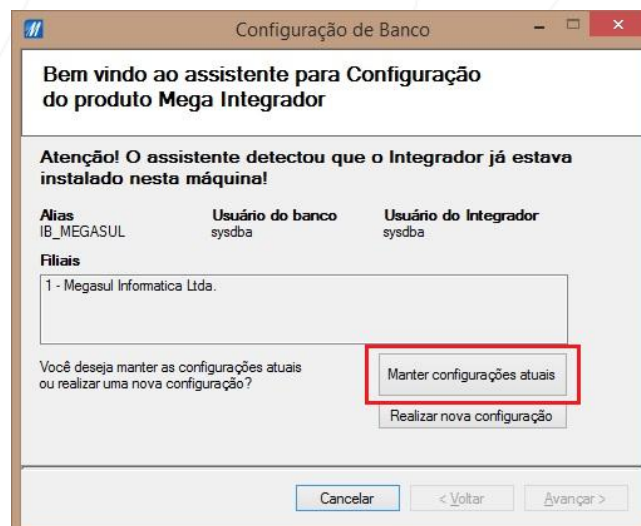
Configuração de Banco

Bem vindo ao assistente para Configuração do produto Mega Integrador

Atenção! O assistente detectou que o Integrador já estava instalado nesta máquina!

| Alias | Usuário do banco | Usuário do Integrador |
|---|---|---|
| IB_MEGASUL | sysdba | sysdba |

Filiais

1 - Megasul Informatica Ltda.

Você deseja manter as configurações atuais ou realizar uma nova configuração?

Manter configurações atuais

Realizar nova configuração

Cancelar

< Voltar

Avançar >